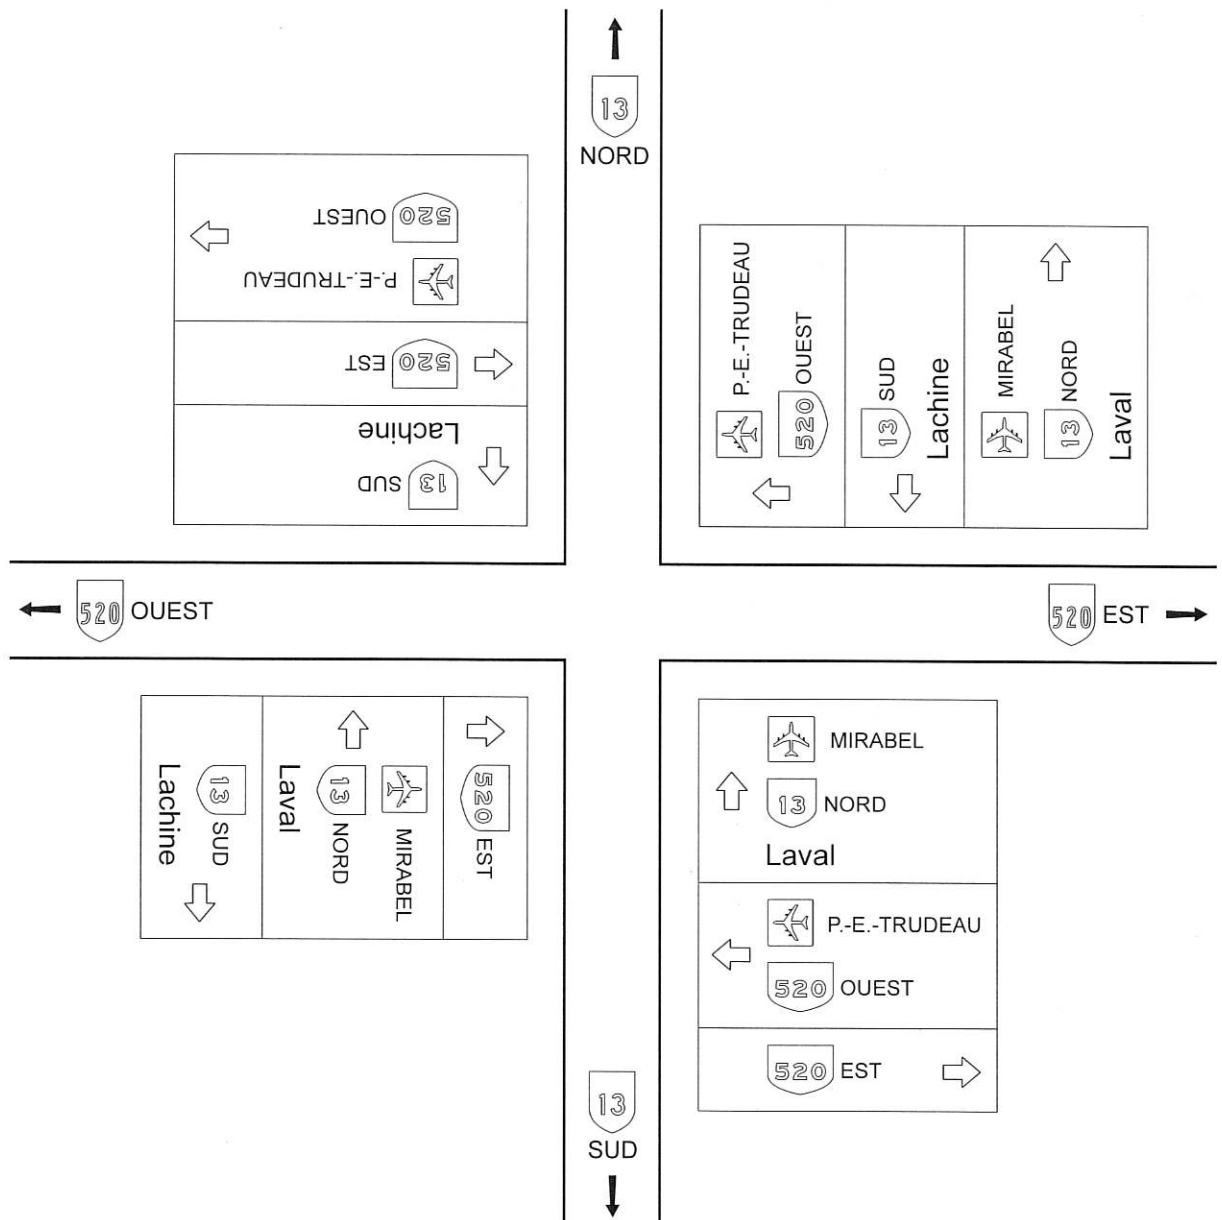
13
NORD

520 OUEST
P.-E.-TRUDEAU
520 EST
Lachine
13 SUD

P.-E.-TRUDEAU
520 OUEST
13 SUD
Lachine
MIRABEL
13 NORD
Laval

520 OUEST

520 EST

Lachine
13 SUD
Laval
13 NORD
MIRABEL
520 EST

MIRABEL
13 NORD
Laval
P.-E.-TRUDEAU
520 OUEST
520 EST

13
SUD